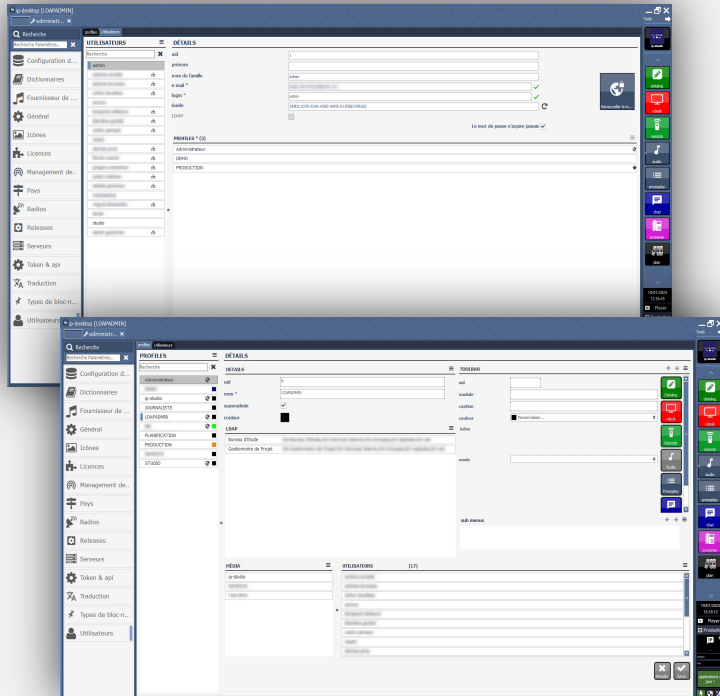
ip-desktop [LDAPADMIN]
administr...
Q Recherche
Recherche Paramètres...
Configuration d...
Dictionnaires
Fournisseur de ...
Général
Icônes
Licences
Management de...
Pays
Radios
Releases
Serveurs
Token & api
Traduction
Types de bloc-n...
Utilisateurs
profiles Utilisateurs
UTILISATEURS
Recherche
admin
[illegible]
studio
DÉTAILS
uid
prénom
nom de famille
e-mail *
login *
Guide
LDAP
1
Admin
admin
Renouveler le m...
Le mot de passe n'expire jamais
PROFILES * (3)
Administrateur
DEMO
PRODUCTION
Tools
ip-studio
datalog
rdesk
rdesktop
audio
prompter
chat
streamer
plan
10/01/2025
12:56:45
Player
ip-desktop [LDAPADMIN]
administr...
Q Recherche
Recherche Paramètres...
Configuration d...
Dictionnaires
Fournisseur de ...
Général
Icônes
Licences
Management de...
Pays
Radios
Releases
Serveurs
Token & api
Traduction
Types de bloc-n...
Utilisateurs
profiles Utilisateurs
PROFILES
Recherche
Administrateur
ip-studio
JOURNALISTE
LDAPADMIN
PLANIFICATION
PRODUCTION
STUDIO
DÉTAILS
DÉTAILS
uid
nom *
superadmin
couleur
8
LDAPADMIN
LDAP
Bureau d'Etude
Gestionnaire de Projet
TOOLBAR
uid
module
caption
couleur
icône
mode
Personnaliser...
sub menus
MÉDIA
ip-studio
UTILISATEURS (17)
Datalog
rdesk
Console
Audio
Prompter
Tools
ip-studio
datalog
rdesk
console
audio
prompter
chat
streamer
plan
10/01/2025
12:55:12
Player
Production
Annuler
Sauver